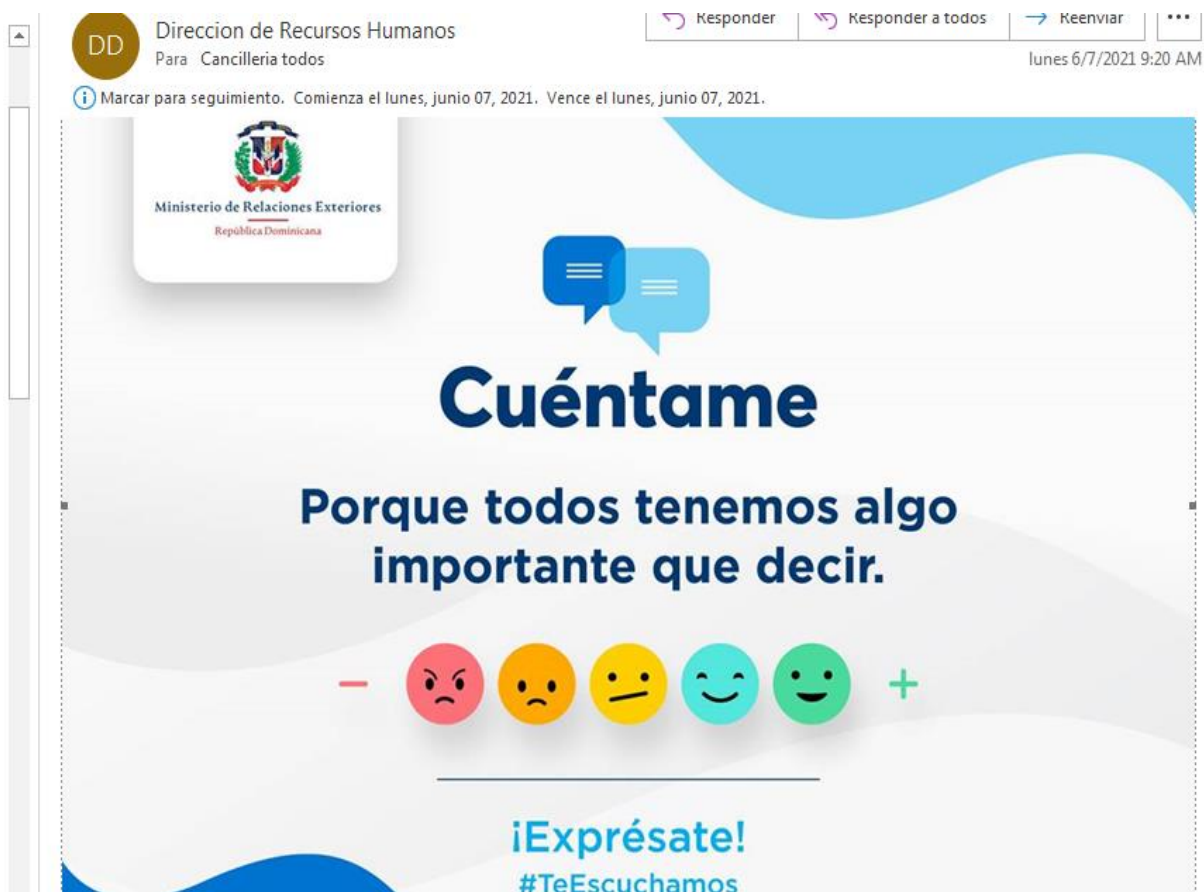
DD Direccion de Recursos Humanos
Para Cancilleria todos

Responder | Responder a todos | Reenviar | ...

lunes 6/7/2021 9:20 AM

Marcar para seguimiento. Comienza el lunes, junio 07, 2021. Vence el lunes, junio 07, 2021.

Ministerio de Relaciones Exteriores
República Dominicana

Cuéntame

Porque todos tenemos algo importante que decir.

−   +

¡Exprésate!
#TeEscuchamos